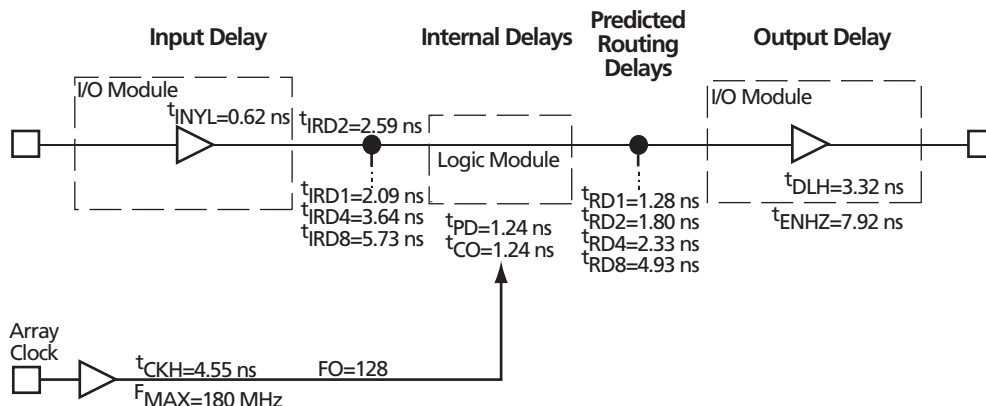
Input Delay

Internal Delays

Predicted Routing Delays

Output Delay

I/O Module

$t_{INYL}$=0.62 ns

$t_{IRD2}$=2.59 ns

Logic Module

I/O Module

$t_{DLH}$=3.32 ns

$t_{ENHZ}$=7.92 ns

$t_{IRD1}$=2.09 ns
$t_{IRD4}$=3.64 ns
$t_{IRD8}$=5.73 ns

$t_{PD}$=1.24 ns
$t_{CO}$=1.24 ns

$t_{RD1}$=1.28 ns
$t_{RD2}$=1.80 ns
$t_{RD4}$=2.33 ns
$t_{RD8}$=4.93 ns

Array Clock

$t_{CKH}$=4.55 ns

FO=128

$F_{MAX}$=180 MHz